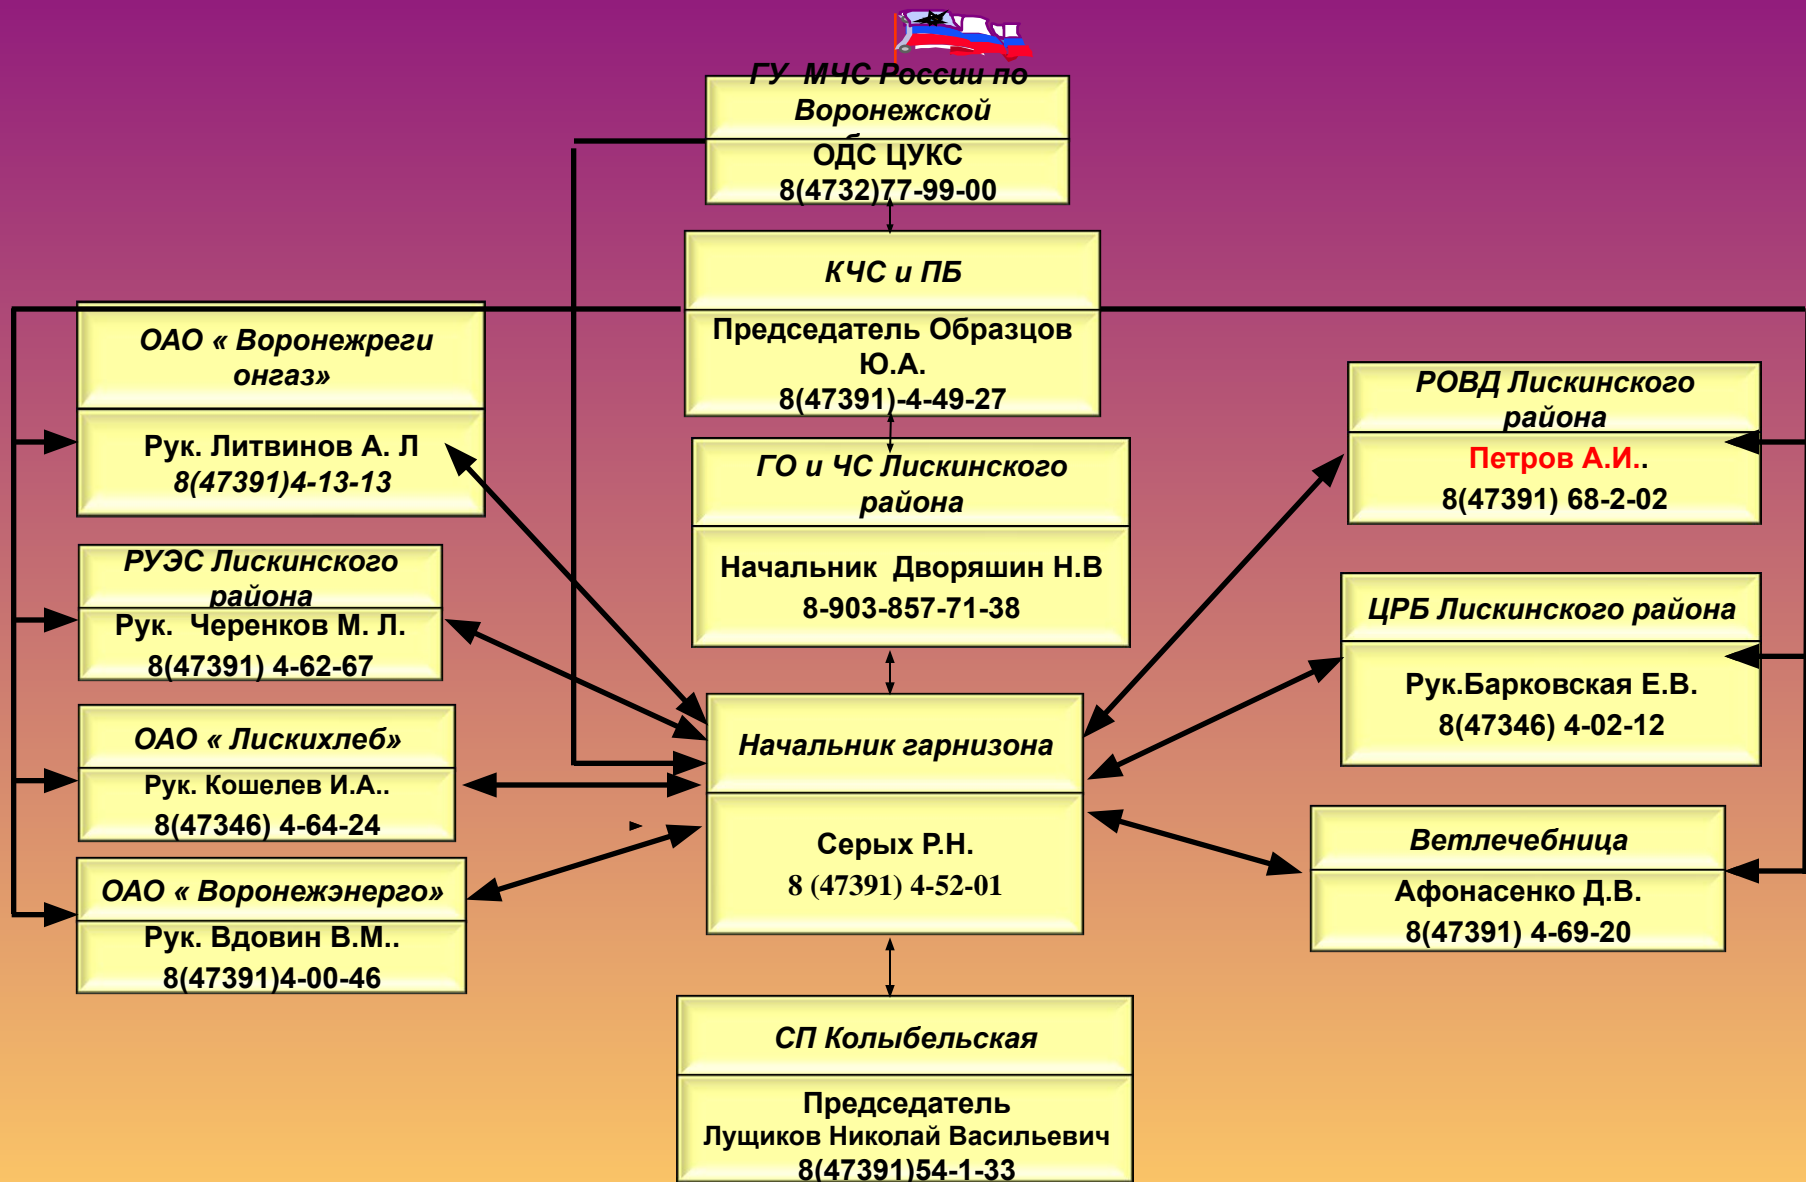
ГУ МЧС России по Воронежской

ОДС ЦУКС
8(4732)77-99-00

КЧС и ПБ

Председатель Образцов Ю.А.
8(47391)-4-49-27

ОАО « Воронежрегионгаз»

Рук. Литвинов А. Л
8(47391)4-13-13

ГО и ЧС Лискинского района

Начальник Дворяшин Н.В
8-903-857-71-38

РОВД Лискинского района

Петров А.И..
8(47391) 68-2-02

РУЭС Лискинского района

Рук. Черенков М. Л.
8(47391) 4-62-67

ЦРБ Лискинского района

Рук.Барковская Е.В.
8(47346) 4-02-12

ОАО « Лискихлеб»

Рук. Кошелев И.А..
8(47346) 4-64-24

Начальник гарнизона

Серых Р.Н.
8 (47391) 4-52-01

Ветлечебница

Афонасенко Д.В.
8(47391) 4-69-20

ОАО « Воронежэнерго»

Рук. Вдовин В.М..
8(47391)4-00-46

СП Колыбельская

Председатель
Лущиков Николай Васильевич
8(47391)54-1-33